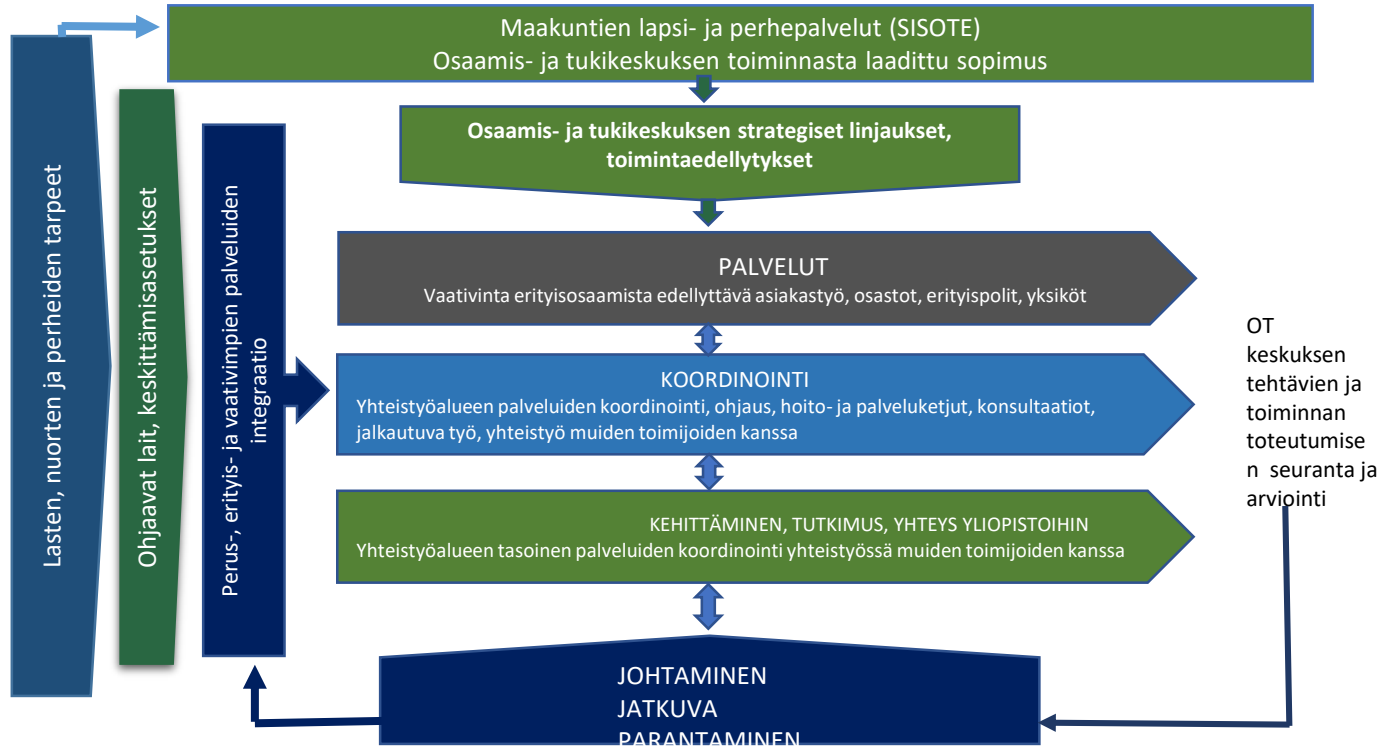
Lasten, nuorten ja perheiden tarpeet

Ohjaavat lait, keskittämisasetukset

Perus-, erityis- ja vaativimpien palveluiden integraatio

Maakuntien lapsi- ja perhepalvelut (SISOTE)
Osaamis- ja tukikeskuksen toiminnasta laadittu sopimus

Osaamis- ja tukikeskuksen strategiset linjaukset, toimintaedellytykset

PALVELUT
Vaativinta erityisosaamista edellyttävä asiakastyö, osastot, erityispolit, yksiköt

KOORDINOINTI
Yhteistyöalueen palveluiden koordinointi, ohjaus, hoito- ja palveluketjut, konsultaatiot, jalkautuva työ, yhteistyö muiden toimijoiden kanssa

KEHITTÄMINEN, TUTKIMUS, YHTEYS YLIOPISTOIHIN
Yhteistyöalueen tasoinen palveluiden koordinointi yhteistyössä muiden toimijoiden kanssa

JOHTAMINEN
JATKUVA
PARANTAMINEN

OT keskuksen tehtävien ja toiminnan toteutumisen seuranta ja arviointi